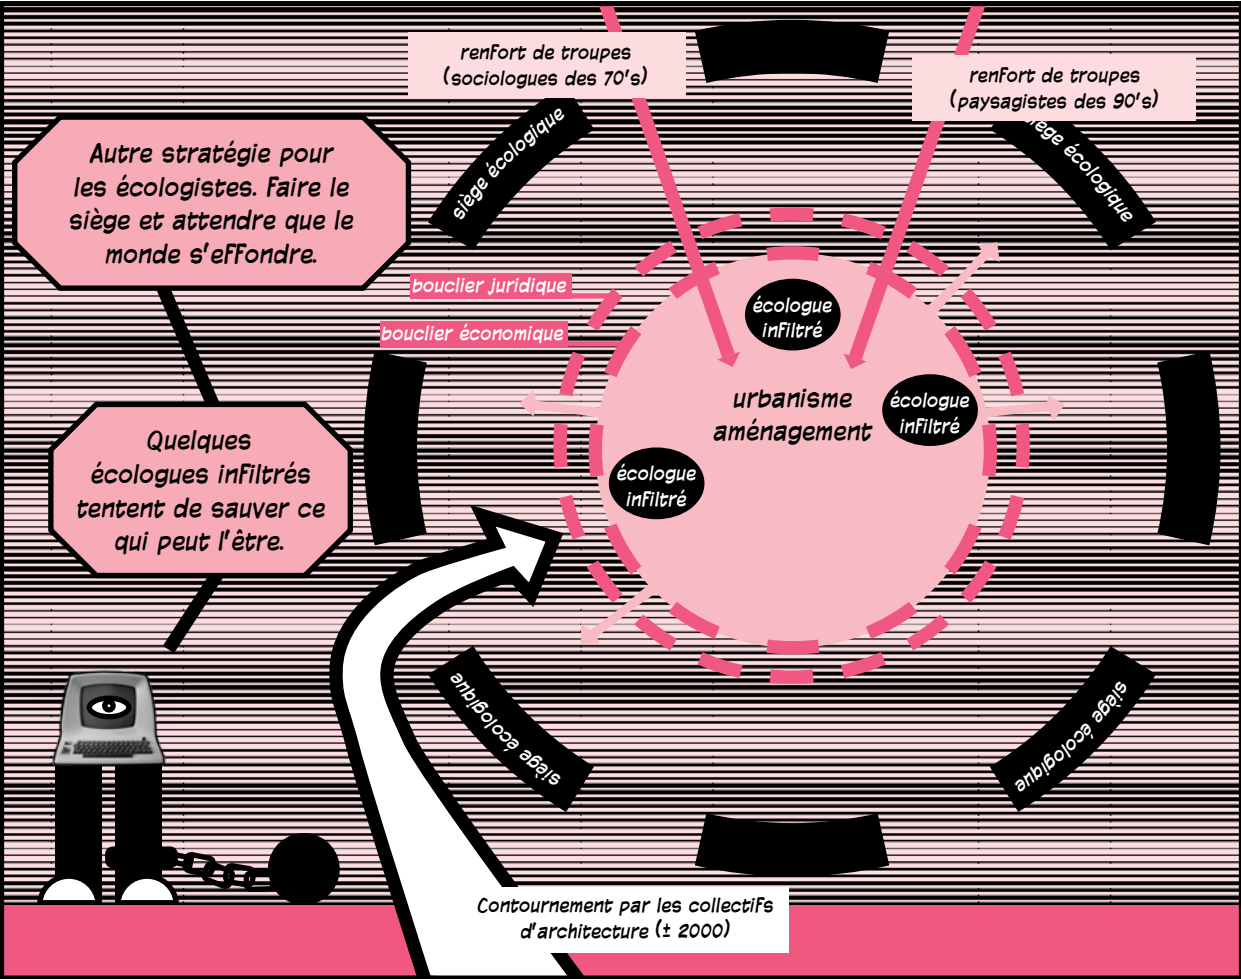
renfort de troupes
(sociologues des 70's)

renfort de troupes
(paysagistes des 90's)

Autre stratégie pour les écologistes. Faire le siège et attendre que le monde s'effondre.

siège écologique

siège écologique

bouclier juridique

bouclier économique

écologue infiltré

urbanisme aménagement

écologue infiltré

écologue infiltré

Quelques écologues infiltrés tentent de sauver ce qui peut l'être.

siège écologique

siège écologique

Contournement par les collectifs d'architecture (± 2000)